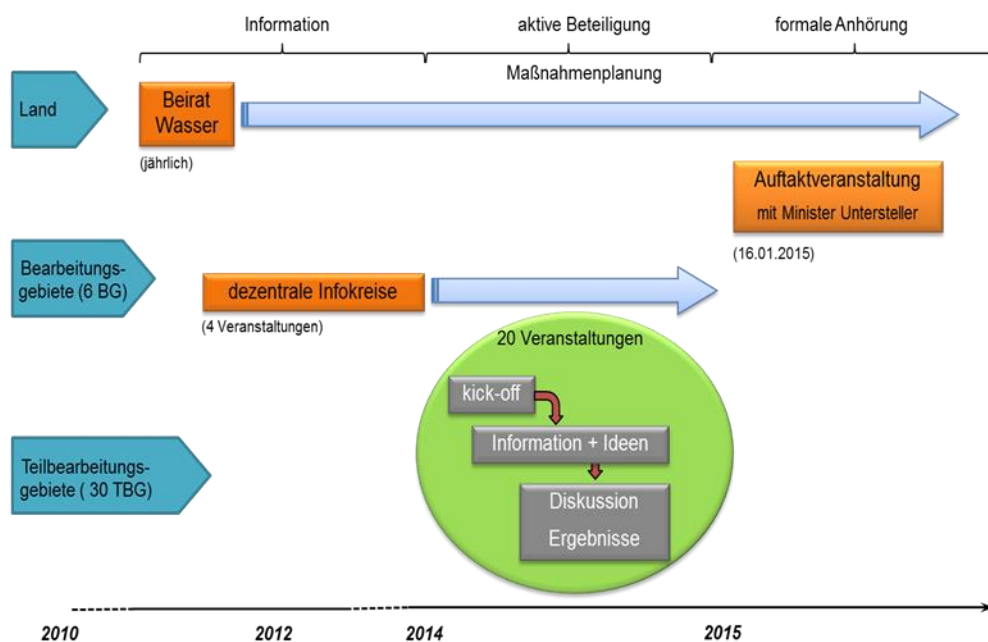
Information

aktive Beteiligung

formale Anhörung

Maßnahmenplanung

Land

Beirat Wasser

(jährlich)

Auftaktveranstaltung mit Minister Untersteller

(16.01.2015)

Bearbeitungsgebiete (6 BG)

dezentrale Infokreise

(4 Veranstaltungen)

20 Veranstaltungen

kick-off

Information + Ideen

Diskussion Ergebnisse

Teilbearbeitungsgebiete ( 30 TBG)

2010

2012

2014

2015